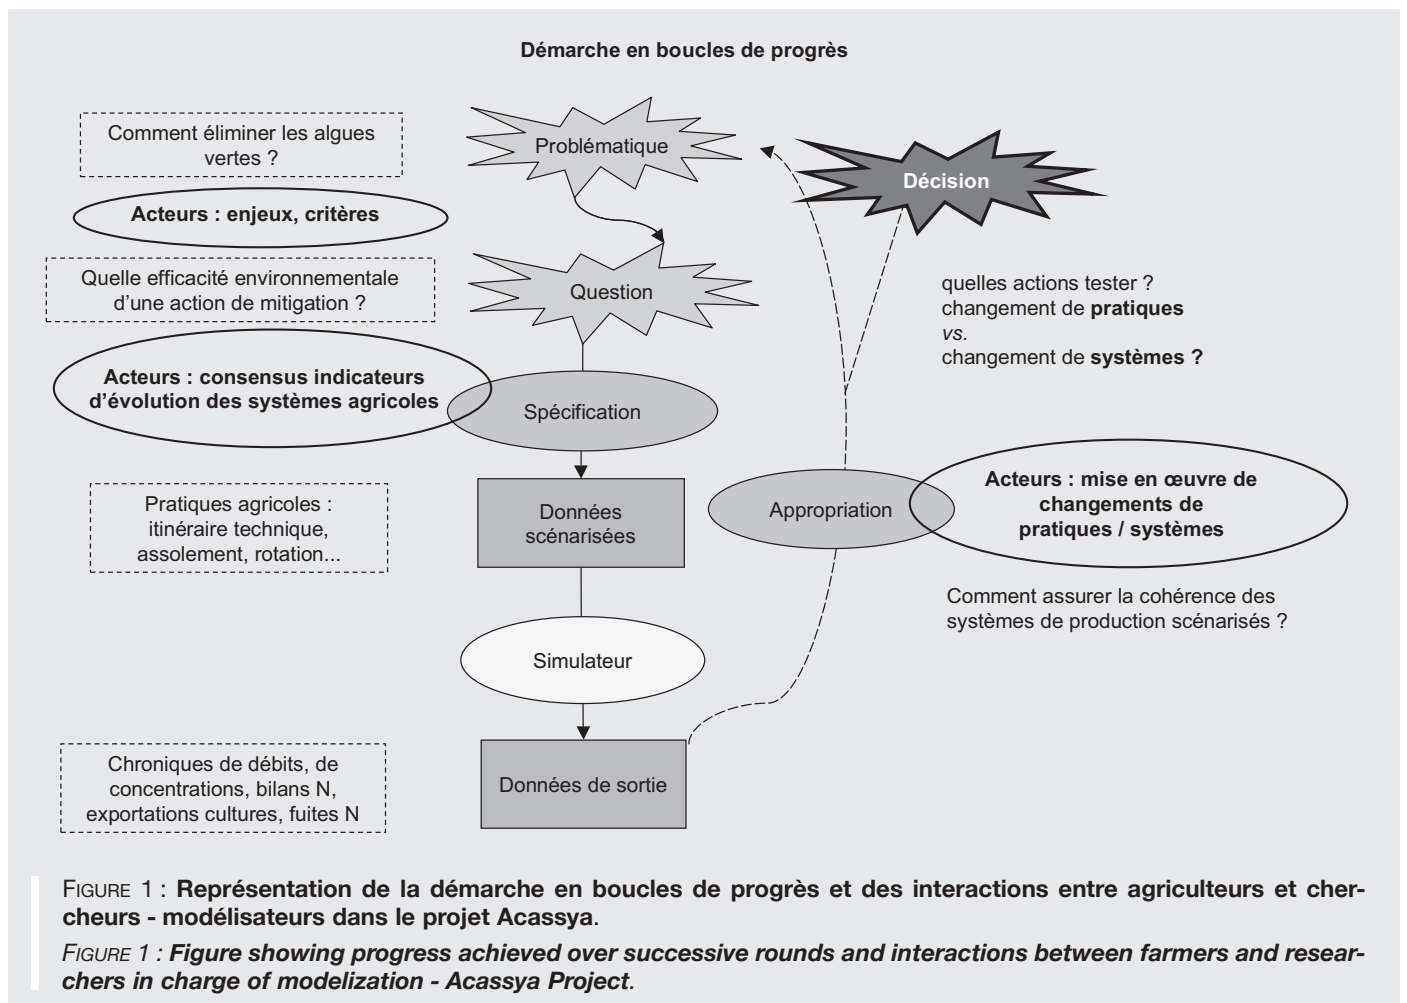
Démarche en boucles de progrès

Comment éliminer les algues vertes ?

Problématique

Décision

Acteurs : enjeux, critères

Quelle efficacité environnementale d'une action de mitigation ?

Question

quelles actions tester ?
changement de **pratiques**
*vs.*
changement de **systèmes ?**

Acteurs : consensus indicateurs d'évolution des systèmes agricoles

Spécification

Pratiques agricoles : itinéraire technique, assolement, rotation...

Données scénarisées

Appropriation

Acteurs : mise en œuvre de changements de pratiques / systèmes

Comment assurer la cohérence des systèmes de production scénarisés ?

Simulateur

Chroniques de débits, de concentrations, bilans N, exportations cultures, fuites N

Données de sortie

FIGURE 1 : **Représentation de la démarche en boucles de progrès et des interactions entre agriculteurs et chercheurs - modélisateurs dans le projet Acassya**.

*FIGURE 1 : **Figure showing progress achieved over successive rounds and interactions between farmers and researchers in charge of modelization - Acassya Project**.*